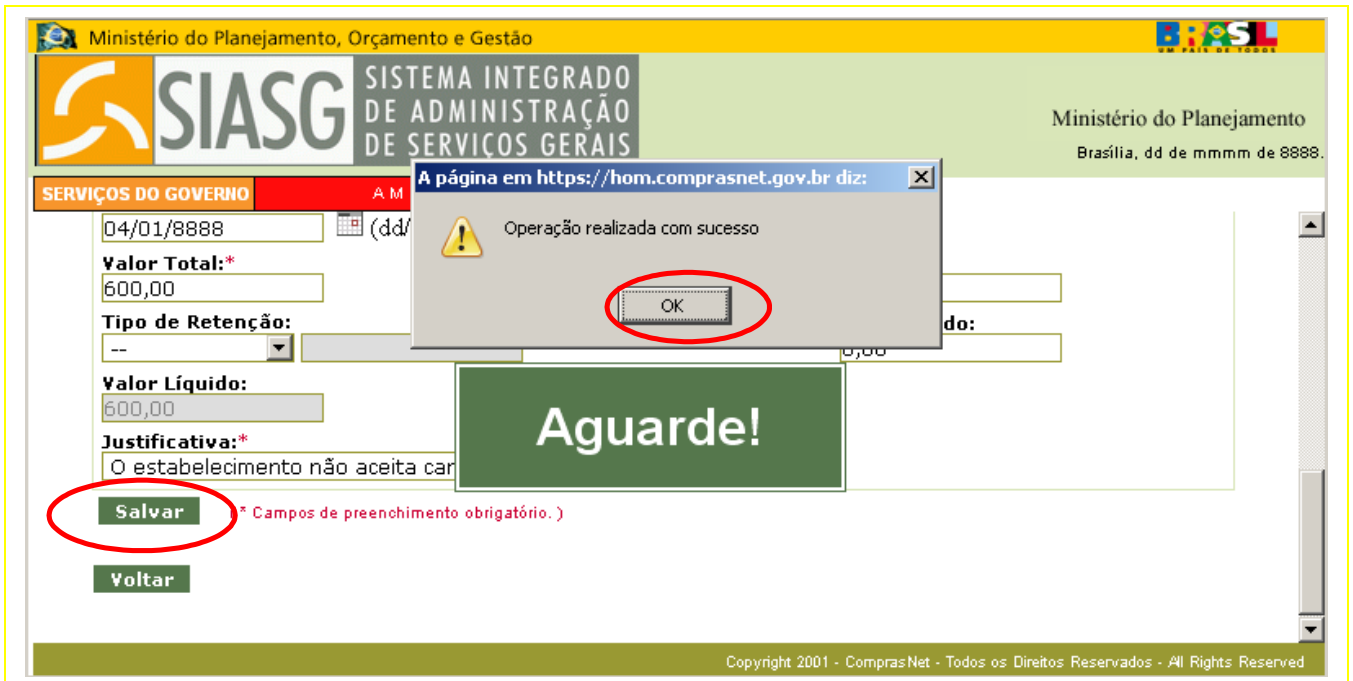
Ministério do Planejamento, Orçamento e Gestão

BRASIL
UM PAÍS DE TODOS

SIASG SISTEMA INTEGRADO DE ADMINISTRAÇÃO DE SERVIÇOS GERAIS

Ministério do Planejamento
Brasília, dd de mmmm de 8888.

SERVIÇOS DO GOVERNO
A M

04/01/8888 (dd/

Valor Total:*
600,00

Tipo de Retenção:
--

do:
0,00

Valor Líquido:
600,00

Justificativa:*
O estabelecimento não aceita car

A página em https://hom.comprasnet.gov.br diz:
Operação realizada com sucesso
OK

Aguarde!

Salvar
(* Campos de preenchimento obrigatório. )

Voltar

Copyright 2001 - ComprasNet - Todos os Direitos Reservados - All Rights Reserved